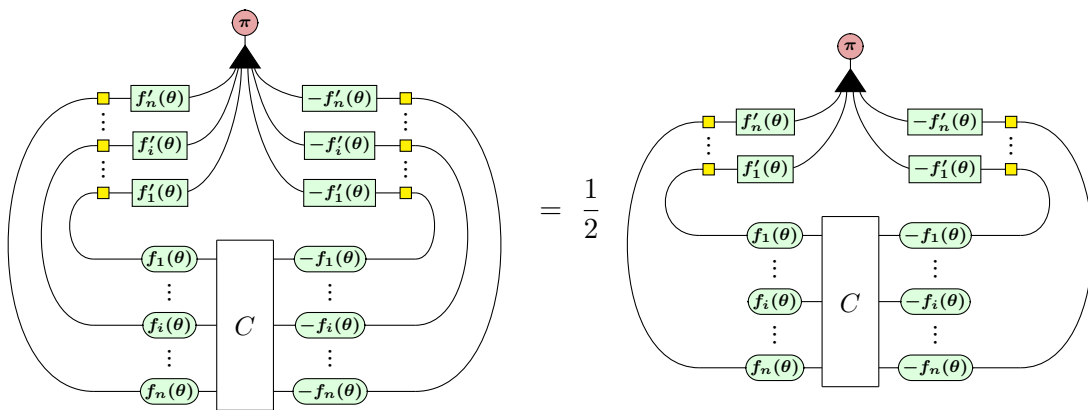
$\pi$

$f'_n(\theta)$
$-f'_n(\theta)$
⋮
⋮
$f'_i(\theta)$
$-f'_i(\theta)$
⋮
⋮
$f'_1(\theta)$
$-f'_1(\theta)$

$f_1(\theta)$
$-f_1(\theta)$
⋮
⋮
$f_i(\theta)$
$C$
$-f_i(\theta)$
⋮
⋮
$f_n(\theta)$
$-f_n(\theta)$

$= \frac{1}{2}$

$\pi$

$f'_n(\theta)$
$-f'_n(\theta)$
⋮
⋮
$f'_1(\theta)$
$-f'_1(\theta)$

$f_1(\theta)$
$-f_1(\theta)$
⋮
⋮
$f_i(\theta)$
$C$
$-f_i(\theta)$
⋮
⋮
$f_n(\theta)$
$-f_n(\theta)$